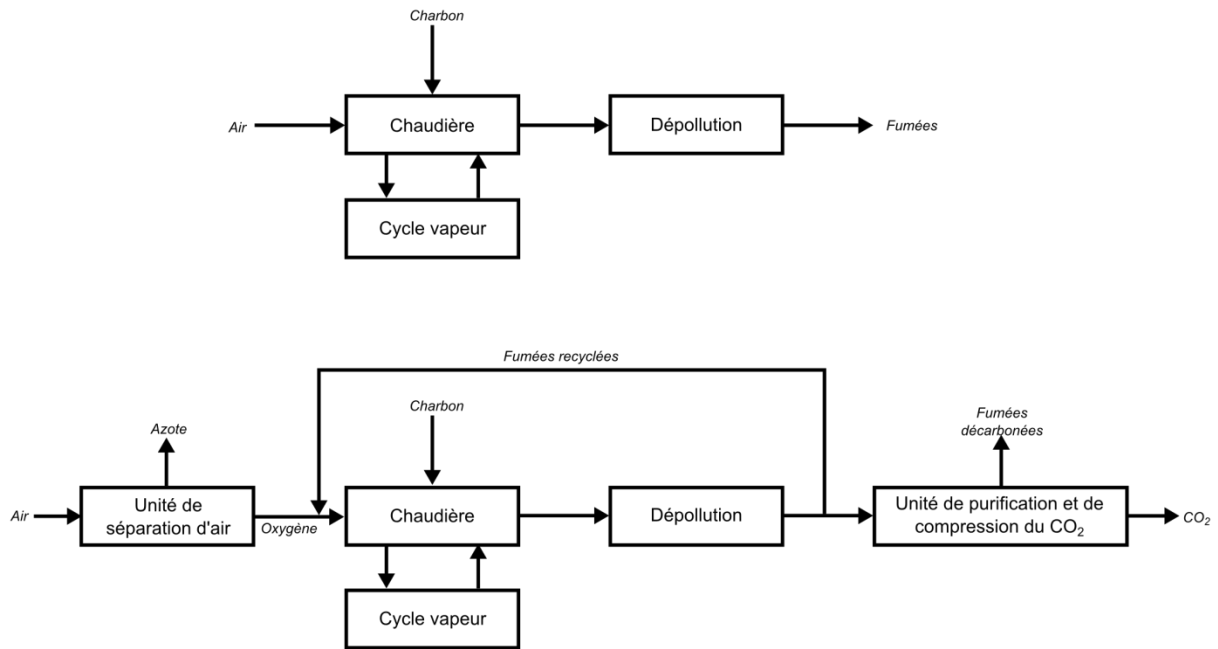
Charbon

Air

Chaudière

Dépollution

Fumées

Cycle vapeur

Fumées recyclées

Charbon

Azote

Fumées décarbonées

Air

Unité de séparation d'air

Oxygène

Chaudière

Dépollution

Unité de purification et de compression du $CO_2$

$CO_2$

Cycle vapeur